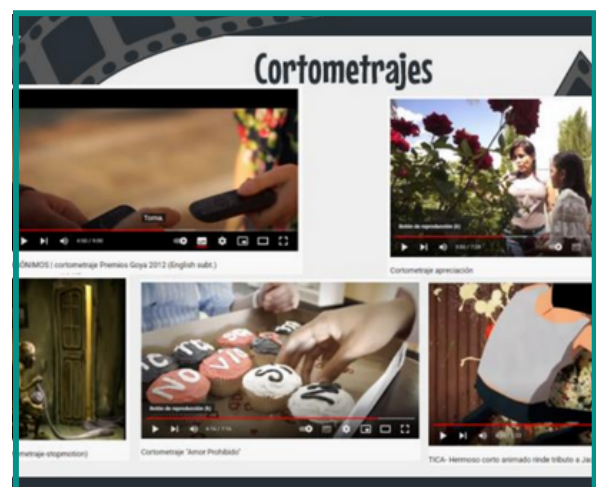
Cortometrajes

Toma.

4:50 / 9:00

ÓNIMOS | cortometraje Premios Goya 2012 (English subt.)

Ámbito de reproducción (L)

0:00 / 7:29

Cortometraje apreciación

metraje-stopmotion)

NO VI

SI

Ámbito de reproducción (L)

4:16 / 7:16

Cortometraje "Amor Prohibido"

TICA- Hermoso corto animado rinde tributo a Ja